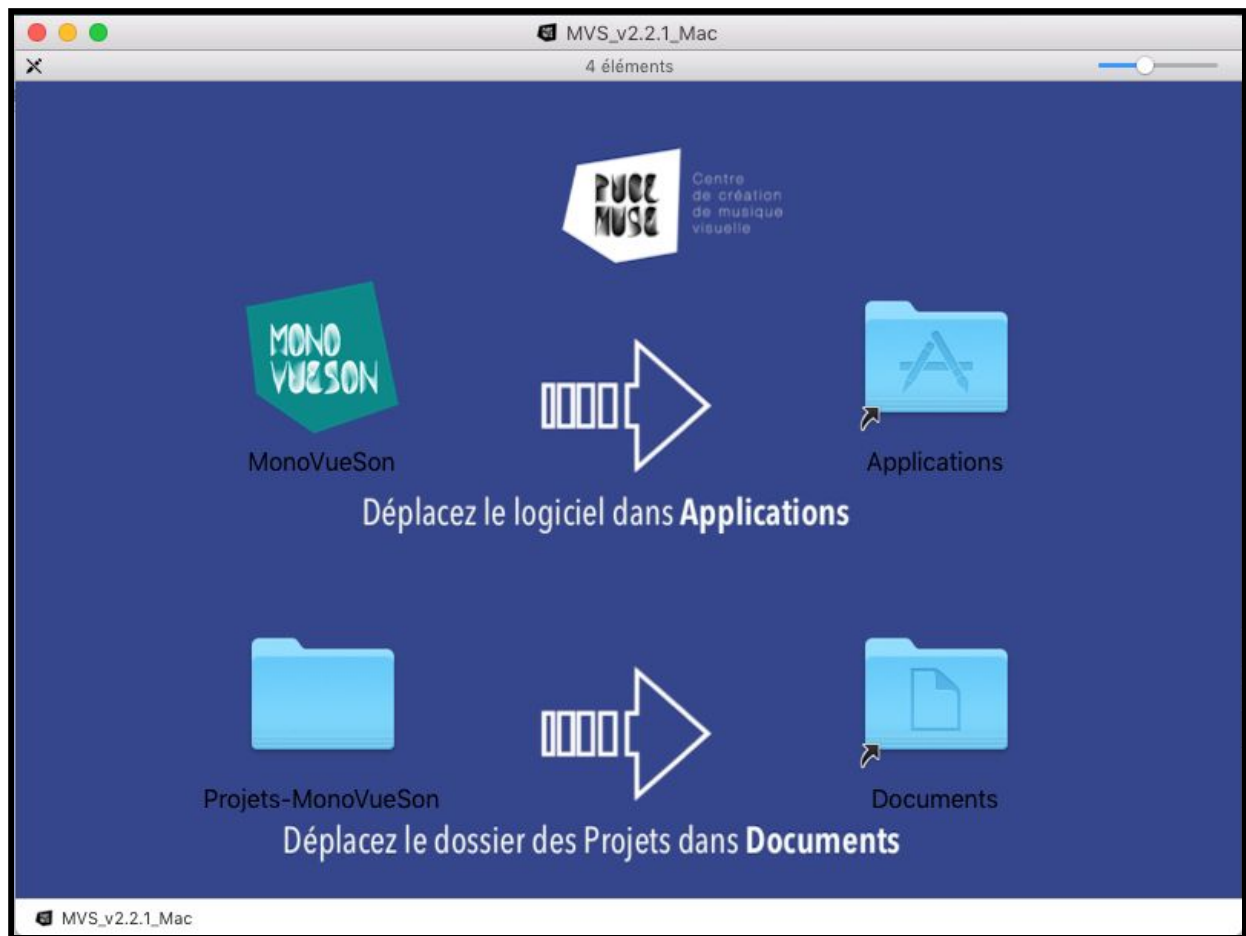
MVS_v2.2.1_Mac

4 éléments

PUCE MUSE

Centre de création de musique visuelle

MONO VUESON

MonoVueSon

Applications

Déplacez le logiciel dans **Applications**

Projets-MonoVueSon

Documents

Déplacez le dossier des Projets dans **Documents**

MVS_v2.2.1_Mac